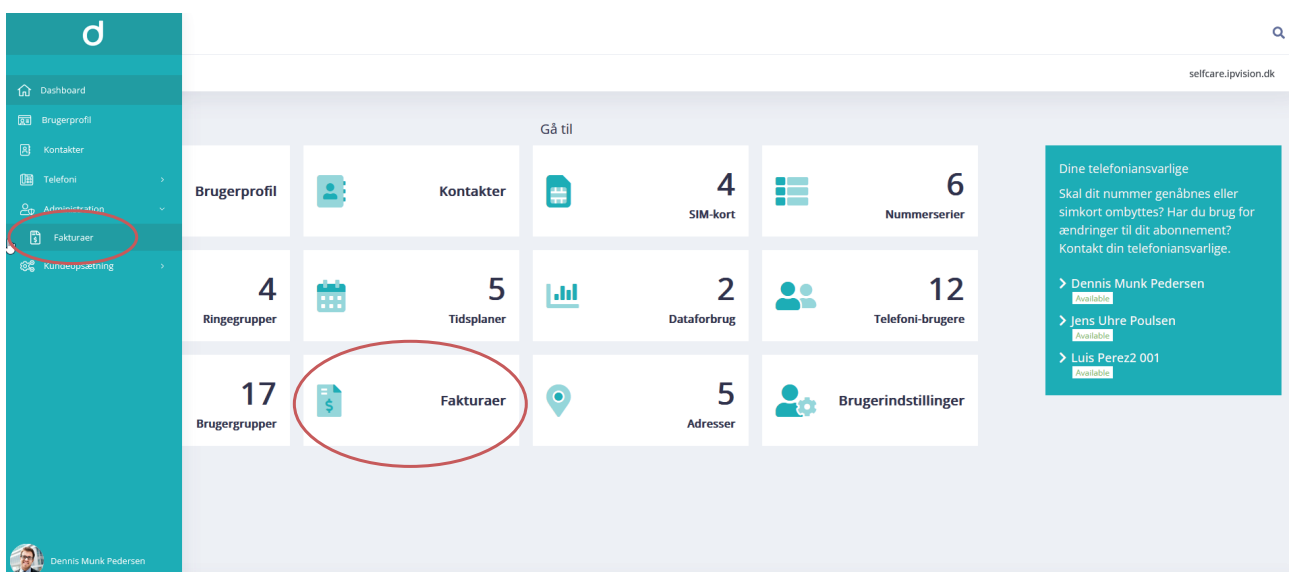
d

Dashboard
Brugerprofil
Kontakter
Telefoni
Administration
Fakturaer
Kundeopsætning

Dennis Munk Pedersen

selfcare.ipvision.dk

Gå til

Brugerprofil

Kontakter

4
SIM-kort

6
Nummerserier

4
Ringegrupper

5
Tidsplaner

2
Dataforbrug

12
Telefoni-brugere

17
Brugergrupper

Fakturaer

5
Adresser

Brugerindstillinger

Dine telefoniansvarlige

Skal dit nummer genåbnes eller simkort ombyttes? Har du brug for ændringer til dit abonnement? Kontakt din telefoniansvarlige.

Dennis Munk Pedersen
Available
Jens Uhre Poulsen
Available
Luis Perez2 001
Available